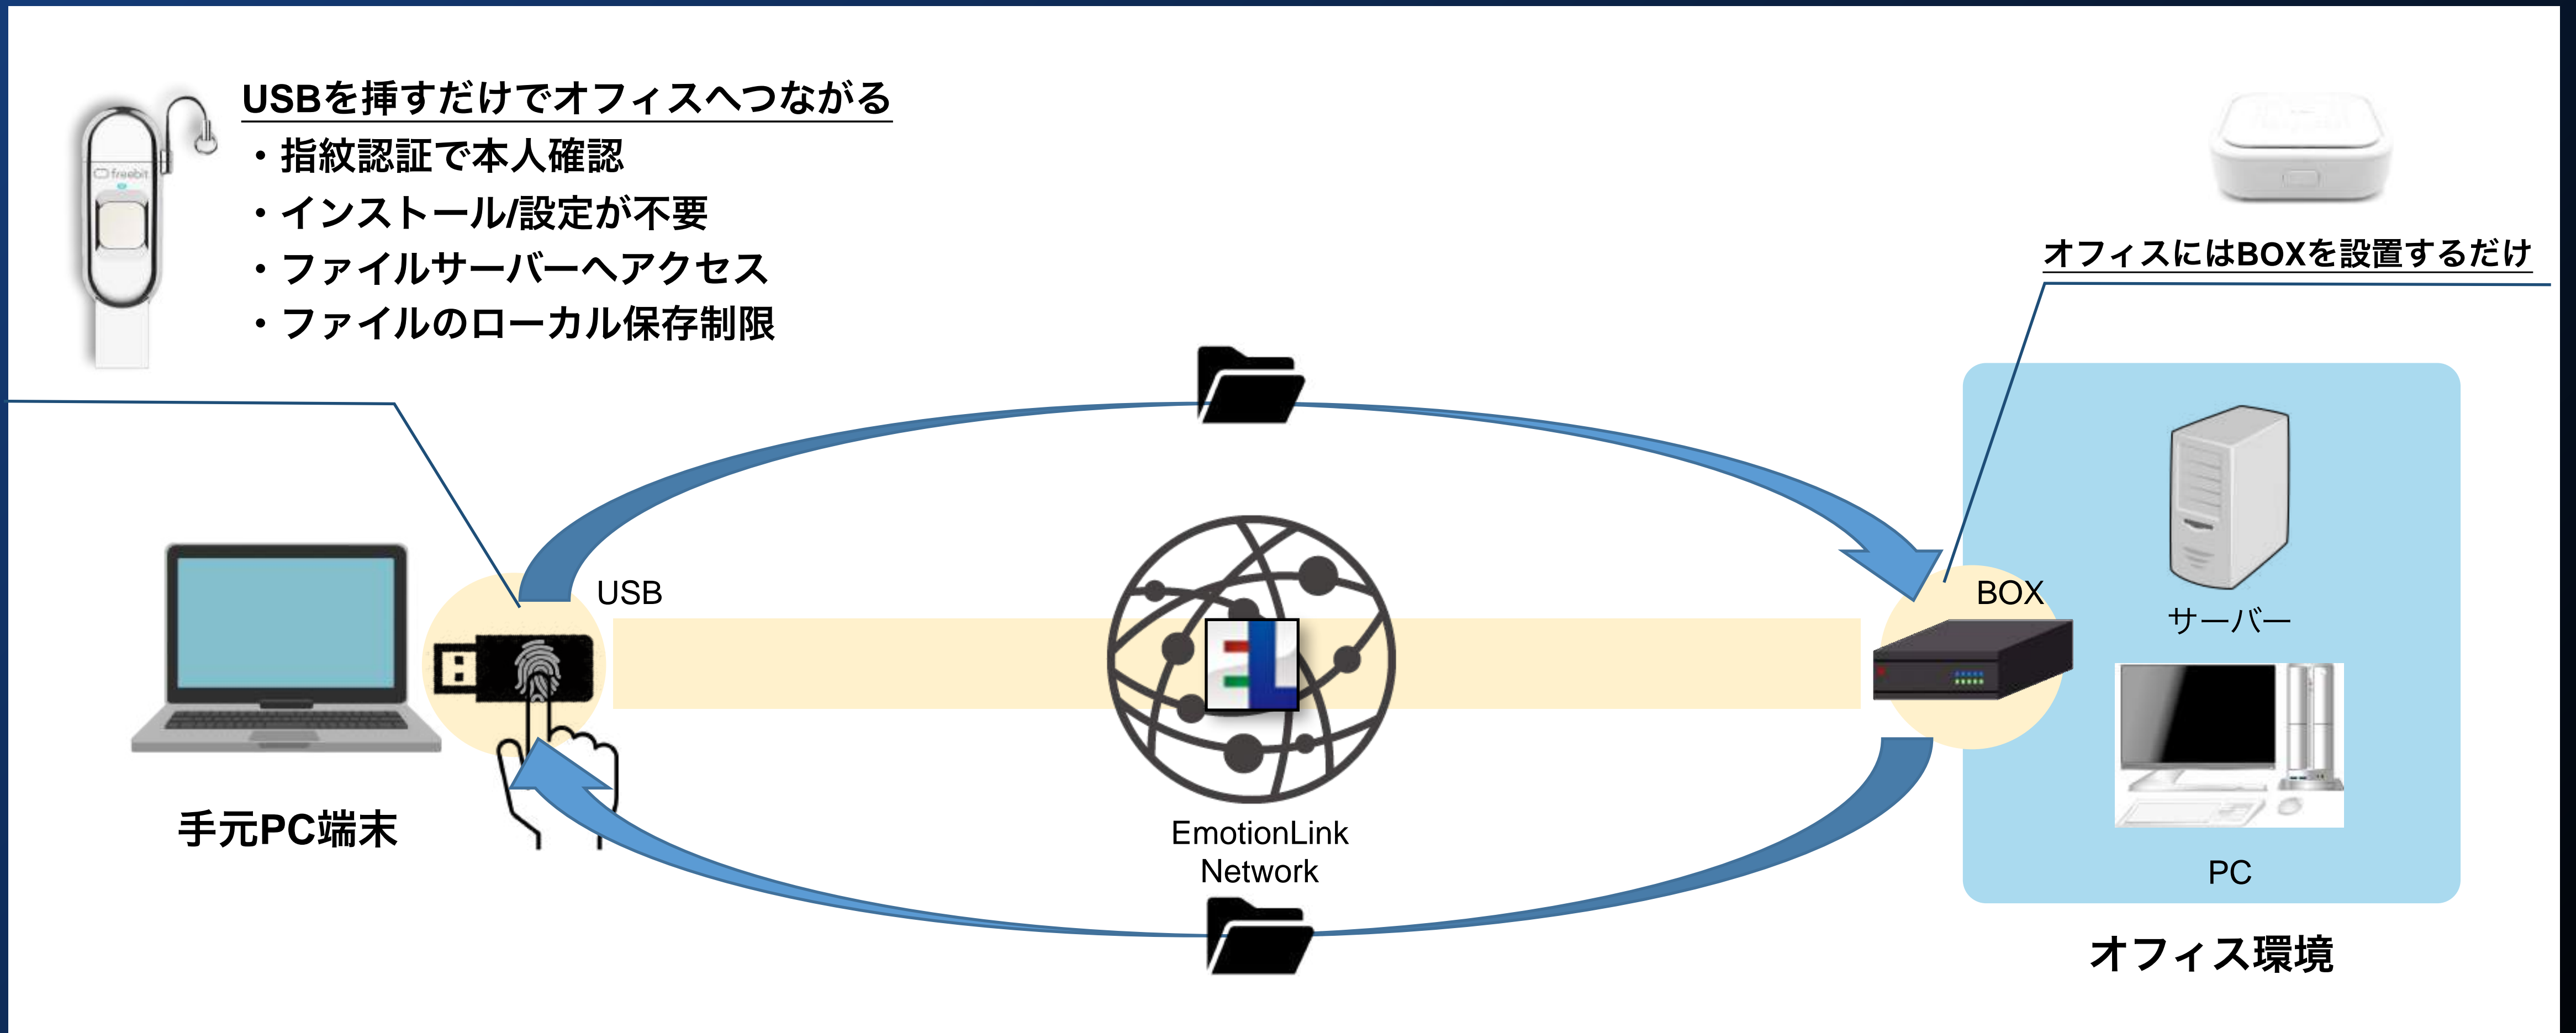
USBを挿すだけでオフィスへつながる
・指紋認証で本人確認
・インストール/設定が不要
・ファイルサーバーへアクセス
・ファイルのローカル保存制限

freebit

オフィスにはBOXを設置するだけ

USB

BOX

サーバー

PC

手元PC端末

EmotionLink Network

オフィス環境